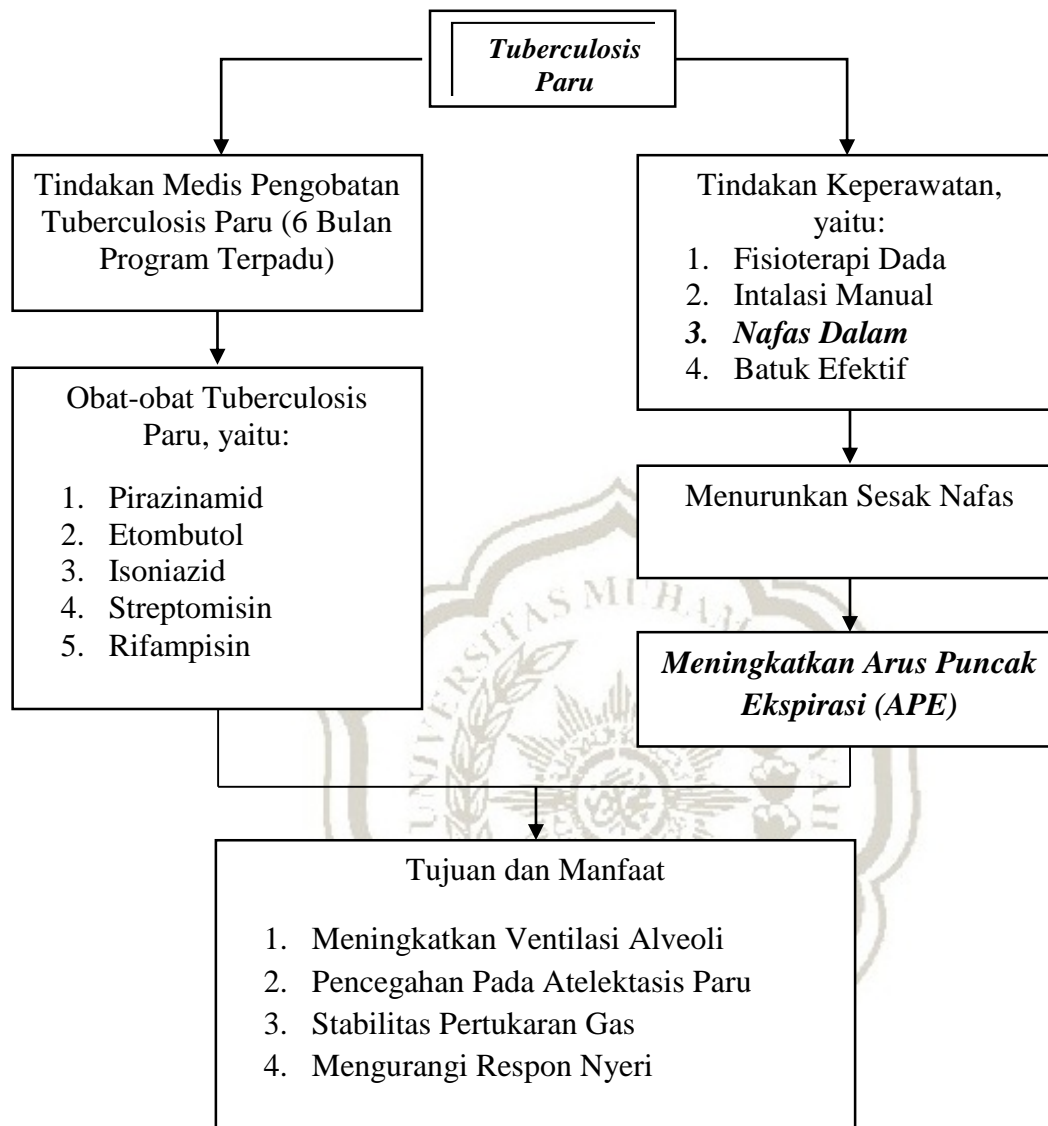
Tuberculosis Paru

Tindakan Medis Pengobatan Tuberculosis Paru (6 Bulan Program Terpadu)

Tindakan Keperawatan, yaitu:
1. Fisioterapi Dada
2. Intalasi Manual
3. Nafas Dalam
4. Batuk Efektif

Obat-obat Tuberculosis Paru, yaitu:
1. Pirazinamid
2. Etombutol
3. Isoniazid
4. Streptomisin
5. Rifampisin

Menurunkan Sesak Nafas

Meningkatkan Arus Puncak Ekspirasi (APE)

Tujuan dan Manfaat
1. Meningkatkan Ventilasi Alveoli
2. Pencegahan Pada Atelektasis Paru
3. Stabilitas Pertukaran Gas
4. Mengurangi Respon Nyeri